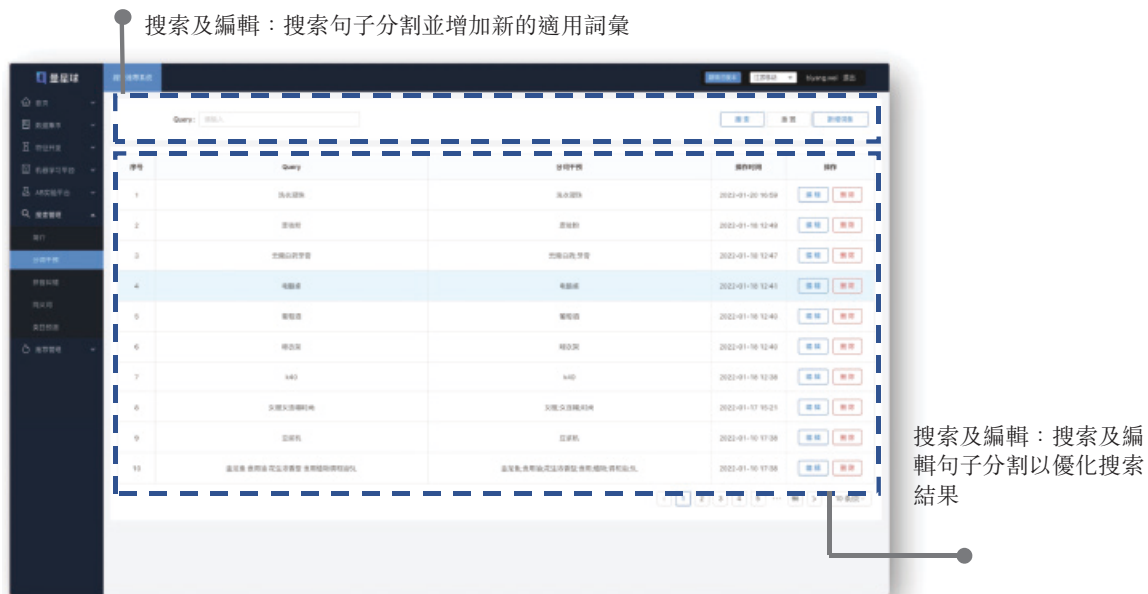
搜索及編輯：搜索句子分割並增加新的適用詞彙

搜索及編輯：搜索及編輯句子分割以優化搜索結果

Query

| 序号 | Query | 分词干预 | 操作时间 | 操作 |
|---|---|---|---|---|
| 1 | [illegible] | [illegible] | 2022-01-20 10:59 | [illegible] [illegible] |
| 2 | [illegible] | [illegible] | 2022-01-18 12:49 | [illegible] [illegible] |
| 3 | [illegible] | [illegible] | 2022-01-18 12:47 | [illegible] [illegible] |
| 4 | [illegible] | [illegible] | 2022-01-18 12:41 | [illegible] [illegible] |
| 5 | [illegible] | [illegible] | 2022-01-18 12:40 | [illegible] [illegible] |
| 6 | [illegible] | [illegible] | 2022-01-18 12:40 | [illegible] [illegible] |
| 7 | k40 | k40 | 2022-01-18 12:38 | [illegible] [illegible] |
| 8 | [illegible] | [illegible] | 2022-01-17 15:21 | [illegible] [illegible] |
| 9 | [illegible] | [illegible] | 2022-01-10 17:38 | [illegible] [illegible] |
| 10 | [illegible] | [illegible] | 2022-01-10 17:58 | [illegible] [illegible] |